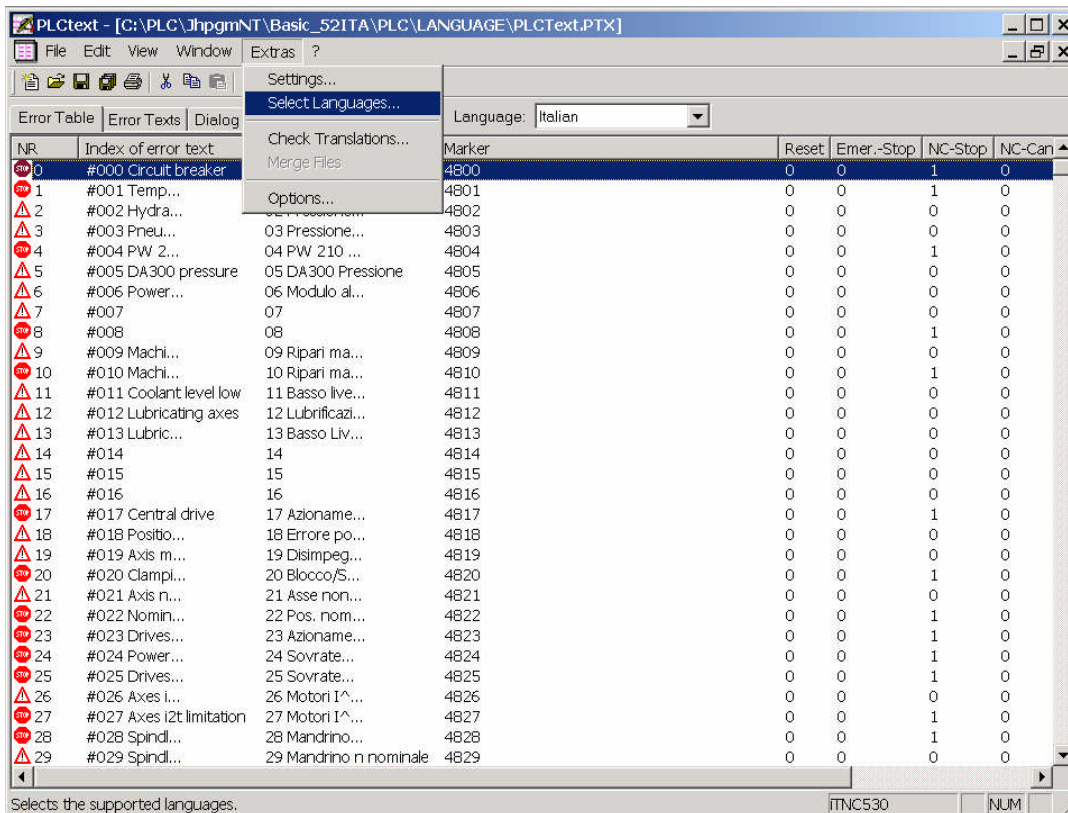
PLCtext - [C:\PLC\JhpgmNT\Basic_52ITA\PLC\LANGUAGE\PLCText.PTX]

File Edit View Window Extras ?

Settings...
Select Languages...
Check Translations...
Merge Files
Options...

Error Table | Error Texts | Dialog

Language: Italian

| NR. | Index of error text | | Marker | Reset | Emer.-Stop | NC-Stop | NC-Can |
|---|---|---|---|---|---|---|---|
| 0 | #000 Circuit breaker | | 4800 | 0 | 0 | 1 | 0 |
| 1 | #001 Temp... | | 4801 | 0 | 0 | 1 | 0 |
| 2 | #002 Hydra... | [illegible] | 4802 | 0 | 0 | 0 | 0 |
| 3 | #003 Pneu... | 03 Pressione... | 4803 | 0 | 0 | 0 | 0 |
| 4 | #004 PW 2... | 04 PW 210 ... | 4804 | 0 | 0 | 1 | 0 |
| 5 | #005 DA300 pressure | 05 DA300 Pressione | 4805 | 0 | 0 | 0 | 0 |
| 6 | #006 Power... | 06 Modulo al... | 4806 | 0 | 0 | 0 | 0 |
| 7 | #007 | 07 | 4807 | 0 | 0 | 0 | 0 |
| 8 | #008 | 08 | 4808 | 0 | 0 | 1 | 0 |
| 9 | #009 Machi... | 09 Ripari ma... | 4809 | 0 | 0 | 0 | 0 |
| 10 | #010 Machi... | 10 Ripari ma... | 4810 | 0 | 0 | 1 | 0 |
| 11 | #011 Coolant level low | 11 Basso live... | 4811 | 0 | 0 | 0 | 0 |
| 12 | #012 Lubricating axes | 12 Lubrificazi... | 4812 | 0 | 0 | 0 | 0 |
| 13 | #013 Lubric... | 13 Basso Liv... | 4813 | 0 | 0 | 0 | 0 |
| 14 | #014 | 14 | 4814 | 0 | 0 | 0 | 0 |
| 15 | #015 | 15 | 4815 | 0 | 0 | 0 | 0 |
| 16 | #016 | 16 | 4816 | 0 | 0 | 0 | 0 |
| 17 | #017 Central drive | 17 Azioname... | 4817 | 0 | 0 | 1 | 0 |
| 18 | #018 Positio... | 18 Errore po... | 4818 | 0 | 0 | 0 | 0 |
| 19 | #019 Axis m... | 19 Disimpeg... | 4819 | 0 | 0 | 0 | 0 |
| 20 | #020 Clampi... | 20 Blocco/S... | 4820 | 0 | 0 | 1 | 0 |
| 21 | #021 Axis n... | 21 Asse non... | 4821 | 0 | 0 | 0 | 0 |
| 22 | #022 Nomin... | 22 Pos. nom... | 4822 | 0 | 0 | 1 | 0 |
| 23 | #023 Drives... | 23 Azioname... | 4823 | 0 | 0 | 1 | 0 |
| 24 | #024 Power... | 24 Sovrate... | 4824 | 0 | 0 | 1 | 0 |
| 25 | #025 Drives... | 25 Sovrate... | 4825 | 0 | 0 | 1 | 0 |
| 26 | #026 Axes i... | 26 Motori I^... | 4826 | 0 | 0 | 0 | 0 |
| 27 | #027 Axes i2t limitation | 27 Motori I^... | 4827 | 0 | 0 | 1 | 0 |
| 28 | #028 Spindl... | 28 Mandrino... | 4828 | 0 | 0 | 1 | 0 |
| 29 | #029 Spindl... | 29 Mandrino n nominale | 4829 | 0 | 0 | 0 | 0 |

Selects the supported languages. iTNC530 NUM